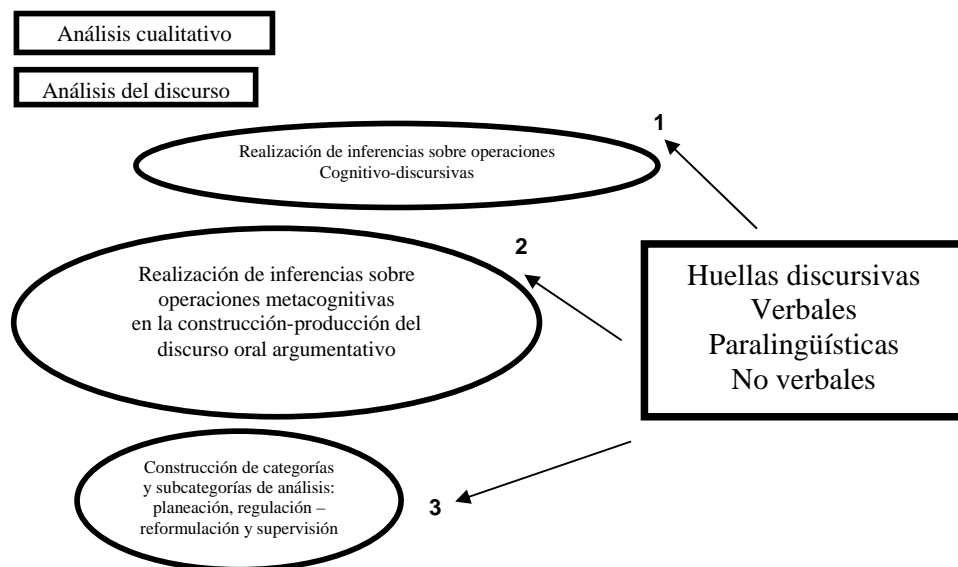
Análisis cualitativo

Análisis del discurso

1

Realización de inferencias sobre operaciones Cognitivo-discursivas

2

Realización de inferencias sobre operaciones metacognitivas en la construcción-producción del discurso oral argumentativo

Huellas discursivas
Verbales
Paralingüísticas
No verbales

Construcción de categorías y subcategorías de análisis: planeación, regulación – reformulación y supervisión

3